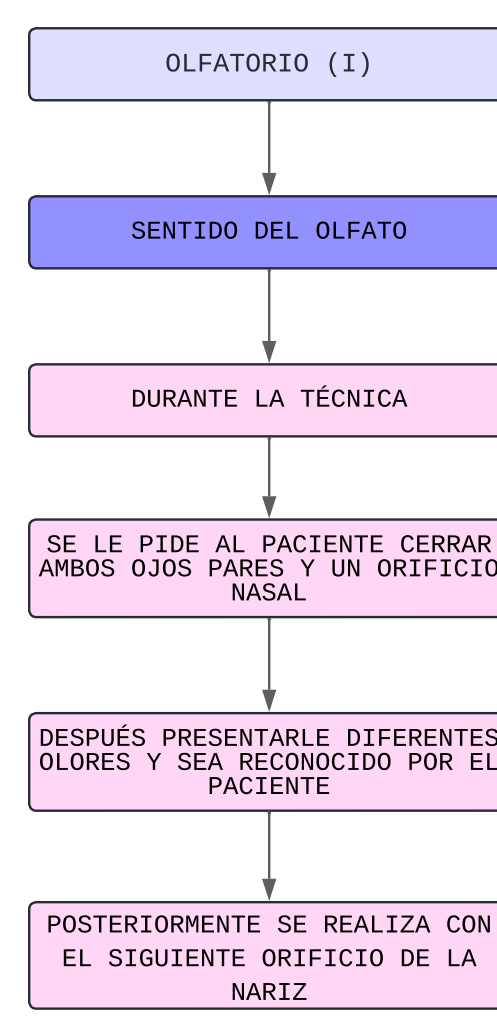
OLFATORIO (I)

SENTIDO DEL OLFATO

DURANTE LA TÉCNICA

SE LE PIDE AL PACIENTE CERRAR AMBOS OJOS PARES Y UN ORIFICIO NASAL

DESPUÉS PRESENTARLE DIFERENTES OLORES Y SEA RECONOCIDO POR EL PACIENTE

POSTERIORMENTE SE REALIZA CON EL SIGUIENTE ORIFICIO DE LA NARIZ